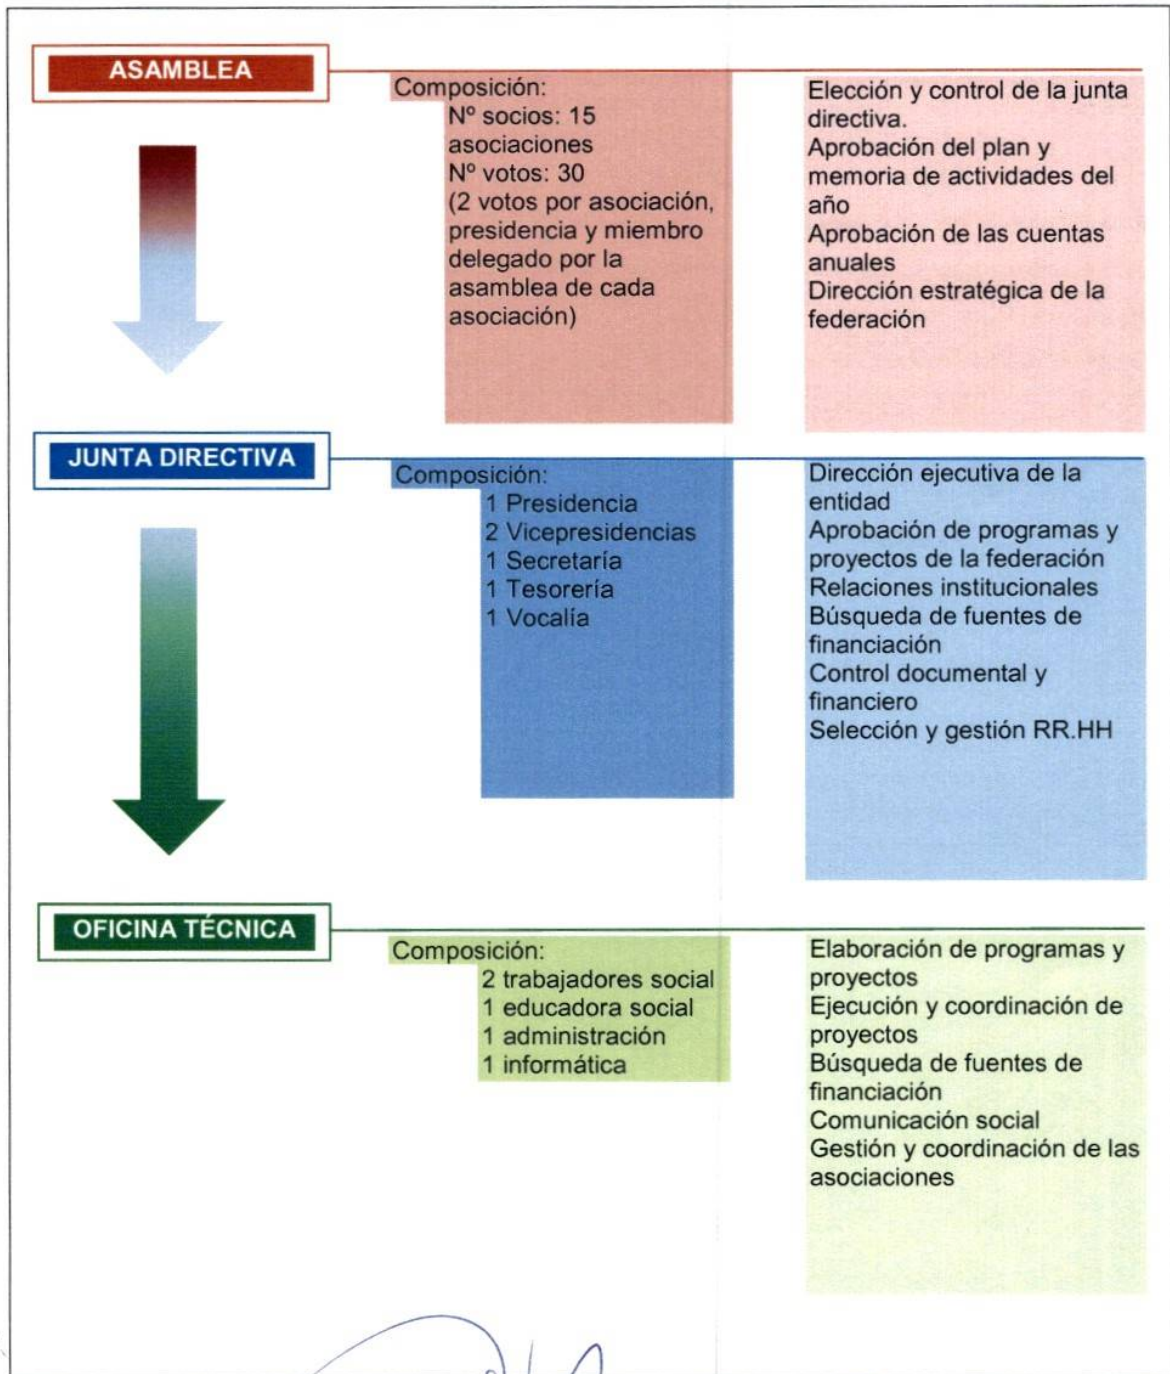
ASAMBLEA

Composición:
Nº socios: 15 asociaciones
Nº votos: 30
(2 votos por asociación, presidencia y miembro delegado por la asamblea de cada asociación)

Elección y control de la junta directiva.
Aprobación del plan y memoria de actividades del año
Aprobación de las cuentas anuales
Dirección estratégica de la federación

JUNTA DIRECTIVA

Composición:
1 Presidencia
2 Vicepresidencias
1 Secretaría
1 Tesorería
1 Vocalía

Dirección ejecutiva de la entidad
Aprobación de programas y proyectos de la federación
Relaciones institucionales
Búsqueda de fuentes de financiación
Control documental y financiero
Selección y gestión RR.HH

OFICINA TÉCNICA

Composición:
2 trabajadores social
1 educadora social
1 administración
1 informática

Elaboración de programas y proyectos
Ejecución y coordinación de proyectos
Búsqueda de fuentes de financiación
Comunicación social
Gestión y coordinación de las asociaciones